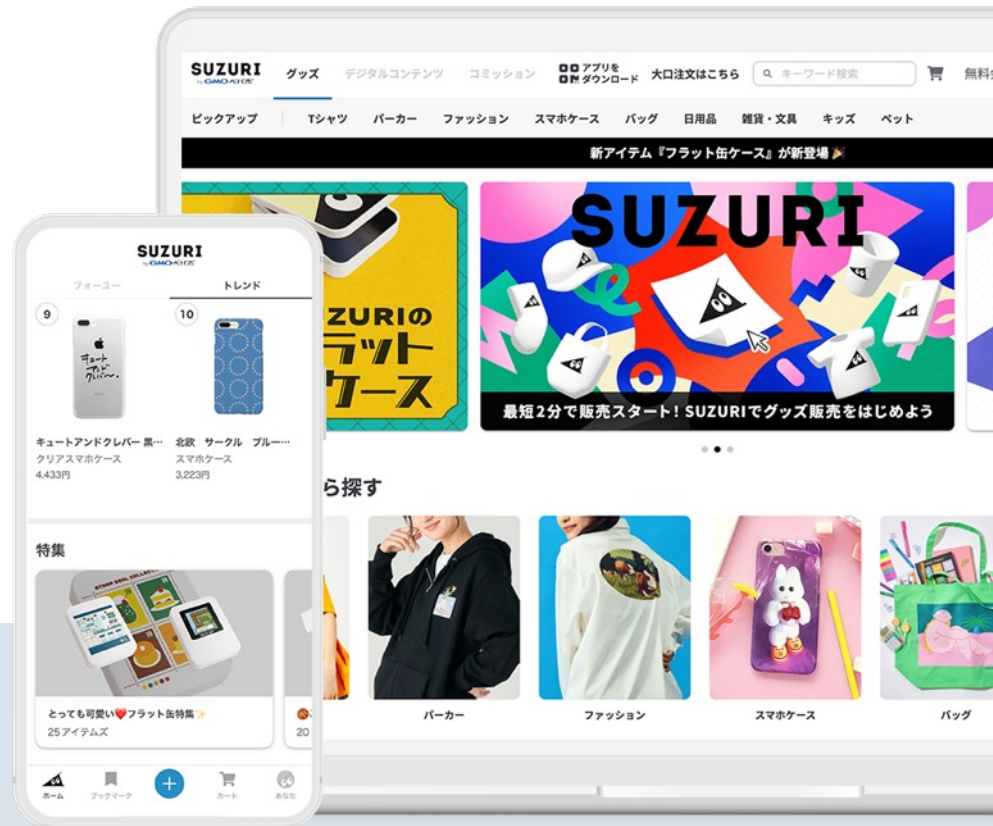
SUZURI by GMOペパボ グッズ デジタルコンテンツ コミッション アプリをダウンロード 大口注文はこちら キーワード検索 無料

ピックアップ Tシャツ パーカー ファッション スマホケース バッグ 日用品 雑貨・文具 キッズ ペット

新アイテム『フラット缶ケース』が新登場🎉

ZURIの ラット ケース

SUZURI

最短2分で販売スタート! SUZURIでグッズ販売をはじめよう

ら探す

パーカー ファッション スマホケース バッグ

SUZURI by GMOペパボ

フォーユー トレンド

9

キュートアンドクレバー

キュートアンドクレバー 黒…
クリアスマホケース
4,433円

10

北欧 サークル ブルー…
スマホケース
3,223円

特集

とっても可愛い❤️フラット缶特集✨
25アイテムズ

20

ホーム ブックマーク カート あなた